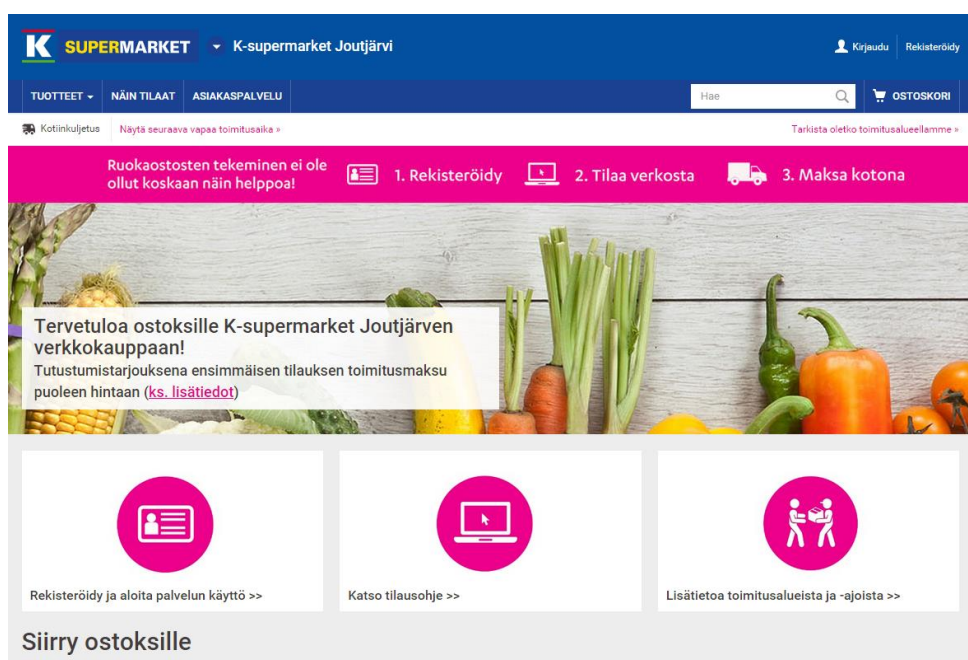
K SUPERMARKET K-supermarket Joutjärvi

Kirjaudu Rekisteröidy

TUOTTEET NÄIN TILAAT ASIAKASPALVELU Hae OSTOSKORI

Kotiinkuljetus Näytä seuraava vapaa toimitusaika »

Tarkista oletko toimitusalueellamme »

Ruokaostosten tekeminen ei ole ollut koskaan näin helppoa!

1. Rekisteröidy 2. Tilaa verkosta 3. Maksa kotona

Tervetuloa ostoksille K-supermarket Joutjärven verkkokauppaan!

Tutustumistarjouksena ensimmäisen tilauksen toimitusmaksu puoleen hintaan (ks. lisätiedot)

Rekisteröidy ja aloita palvelun käyttö >>

Katso tilausohje >>

Lisätietoa toimitusalueista ja -ajoista >>

Siirry ostoksille